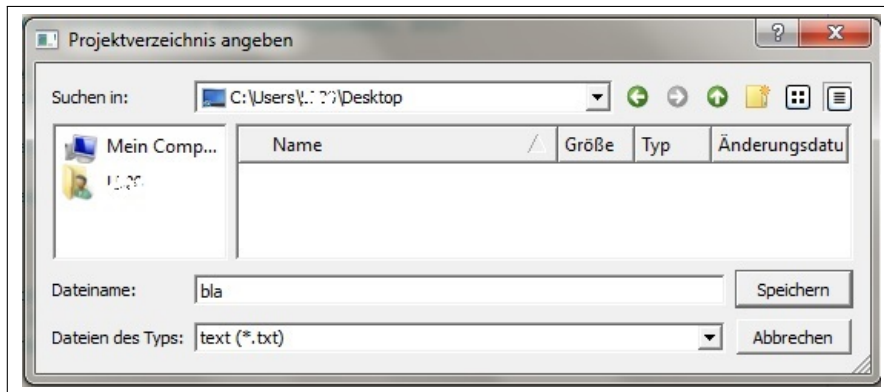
Projektverzeichnis angeben

?

X

Suchen in:

C:\Users\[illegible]\Desktop

Mein Comp...

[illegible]

| Name | Größe | Typ | Änderungsdatu |
|---|---|---|---|

Dateiname:

bla

Speichern

Dateien des Typs:

text (*.txt)

Abbrechen